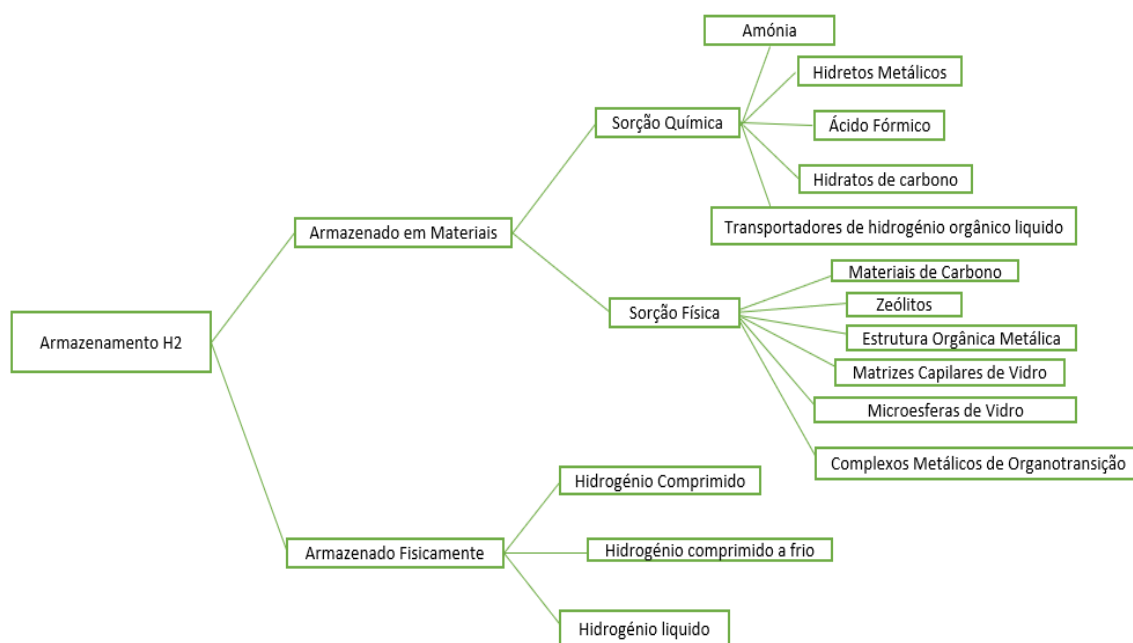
Armazenamento H2

Armazenado em Materiais

Sorção Química

Amónia

Hidretos Metálicos

Ácido Fórmico

Hidratos de carbono

Transportadores de hidrogénio orgânico liquido

Sorção Física

Materiais de Carbono

Zeólitos

Estrutura Orgânica Metálica

Matrizes Capilares de Vidro

Microesferas de Vidro

Complexos Metálicos de Organotransição

Armazenado Fisicamente

Hidrogénio Comprimido

Hidrogénio comprimido a frio

Hidrogénio liquido